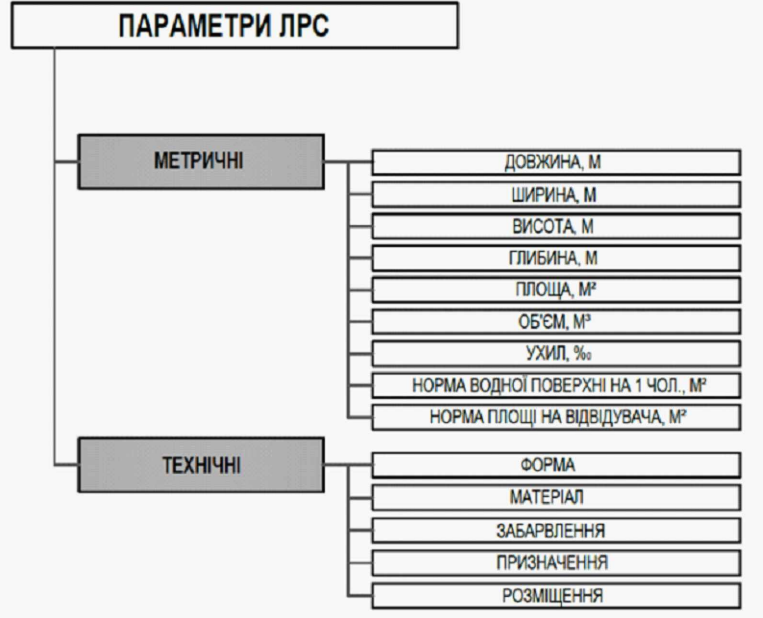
ПАРАМЕТРИ ЛРС

МЕТРИЧНІ

ДОВЖИНА, М

ШИРИНА, М

ВИСОТА, М

ГЛИБИНА, М

ПЛОЩА, М²

ОБ'ЄМ, М³

УХИЛ, ‰

НОРМА ВОДНОЇ ПОВЕРХНІ НА 1 ЧОЛ., М²

НОРМА ПЛОЩІ НА ВІДВІДУВАЧА, М²

ТЕХНІЧНІ

ФОРМА

МАТЕРІАЛ

ЗАБАРВЛЕННЯ

ПРИЗНАЧЕННЯ

РОЗМІЩЕННЯ